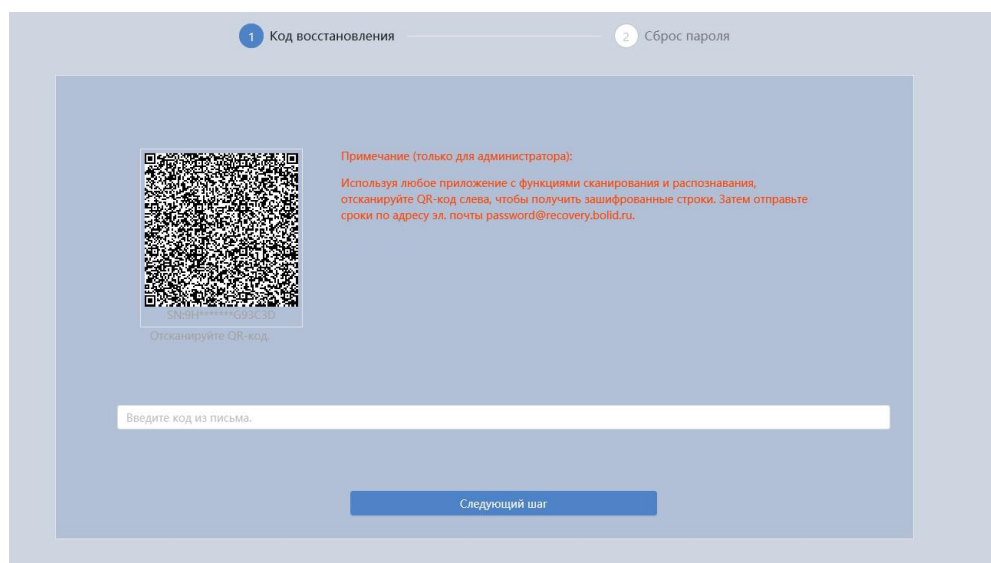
1 Код восстановления

2 Сброс пароля

SN:9H*******G93C3D

Отсканируйте QR-код.

Примечание (только для администратора):

Используя любое приложение с функциями сканирования и распознавания, отсканируйте QR-код слева, чтобы получить зашифрованные строки. Затем отправьте сроки по адресу эл. почты password@recovery.bolid.ru.

Введите код из письма.

Следующий шаг